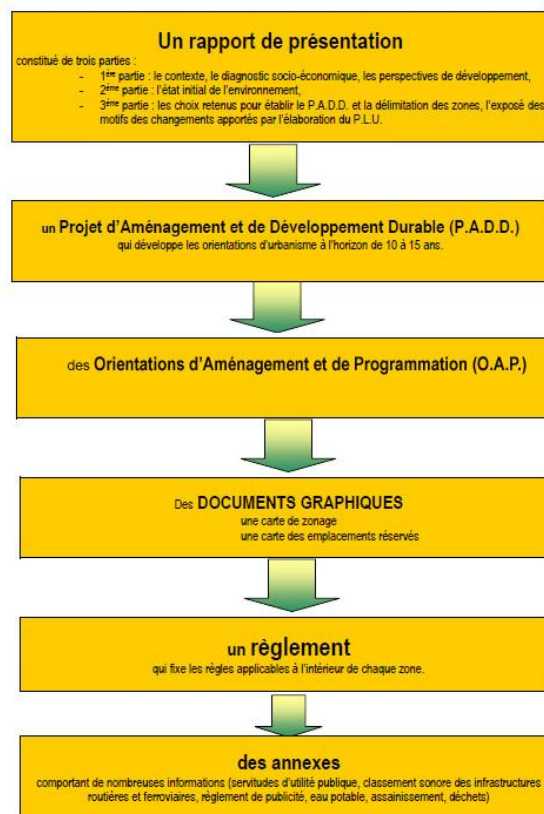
Un rapport de présentation

constitué de trois parties :

- 1ère partie : le contexte, le diagnostic socio-économique, les perspectives de développement,
- 2ème partie : l'état initial de l'environnement,
- 3ème partie : les choix retenus pour établir le P.A.D.D. et la délimitation des zones, l'exposé des motifs des changements apportés par l'élaboration du P.L.U.

un Projet d'Aménagement et de Développement Durable (P.A.D.D.)
qui développe les orientations d'urbanisme à l'horizon de 10 à 15 ans.

des Orientations d'Aménagement et de Programmation (O.A.P.)

Des DOCUMENTS GRAPHIQUES
une carte de zonage
une carte des emplacements réservés

un règlement
qui fixe les règles applicables à l'intérieur de chaque zone.

des annexes
comportant de nombreuses informations (servitudes d'utilité publique, classement sonore des infrastructures routières et ferroviaires, règlement de publicité, eau potable, assainissement, déchets)